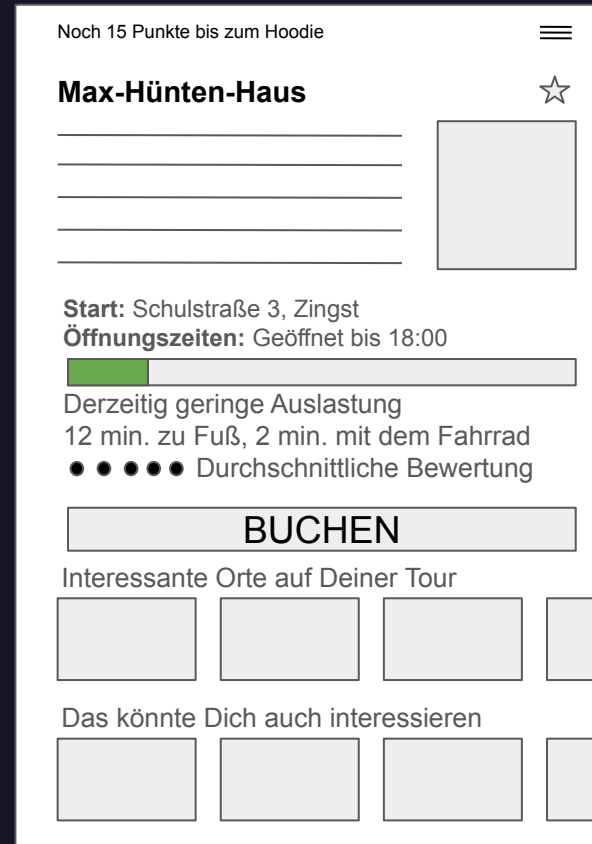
Noch 15 Punkte bis zum Hoodie

Max-Hünten-Haus

**Start:** Schulstraße 3, Zingst
**Öffnungszeiten:** Geöffnet bis 18:00

Derzeitig geringe Auslastung
12 min. zu Fuß, 2 min. mit dem Fahrrad
● ● ● ● ● Durchschnittliche Bewertung

BUCHEN

Interessante Orte auf Deiner Tour

Das könnte Dich auch interessieren